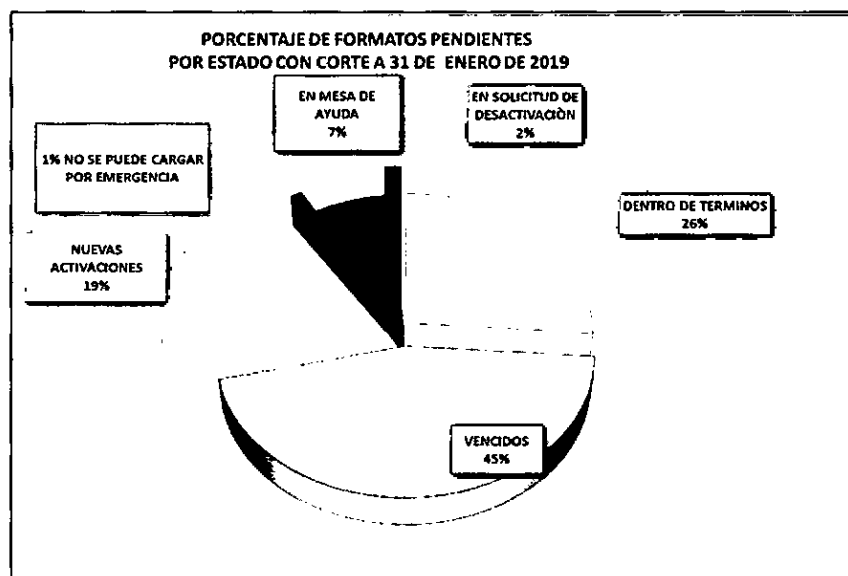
PORCENTAJE DE FORMATOS PENDIENTES
POR ESTADO CON CORTE A 31 DE ENERO DE 2019

EN MESA DE AYUDA
7%

EN SOLICITUD DE DESACTIVACIÒN
2%

1% NO SE PUEDE CARGAR POR EMERGENCIA

DENTRO DE TERMINOS
26%

NUEVAS ACTIVACIONES
19%

VENCIDOS
45%